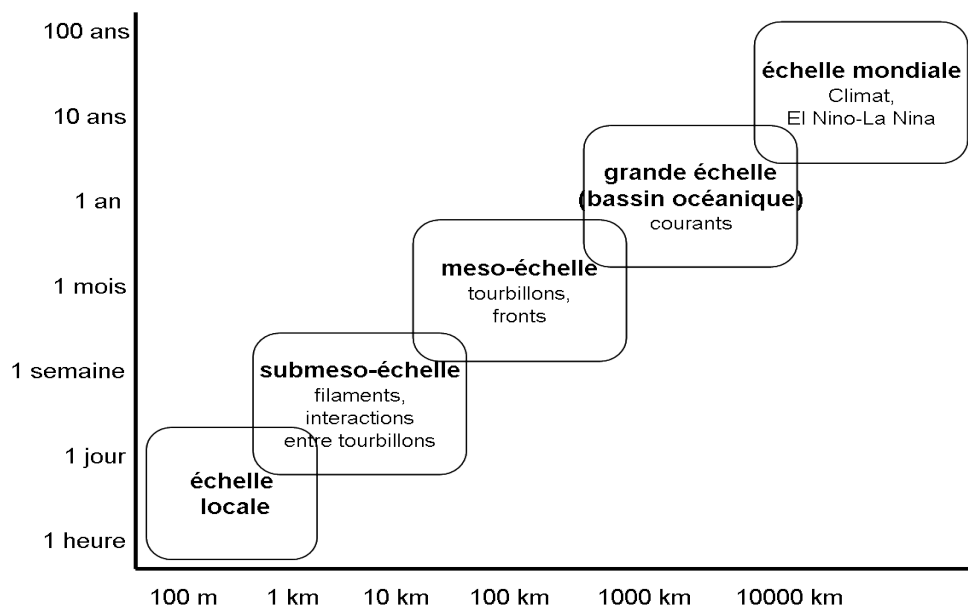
100 ans
10 ans
1 an
1 mois
1 semaine
1 jour
1 heure

échelle mondiale
Climat,
El Nino-La Nina

grande échelle
(bassin océanique)
courants

meso-échelle
tourbillons,
fronts

submeso-échelle
filaments,
interactions
entre tourbillons

échelle
locale

100 m
1 km
10 km
100 km
1000 km
10000 km